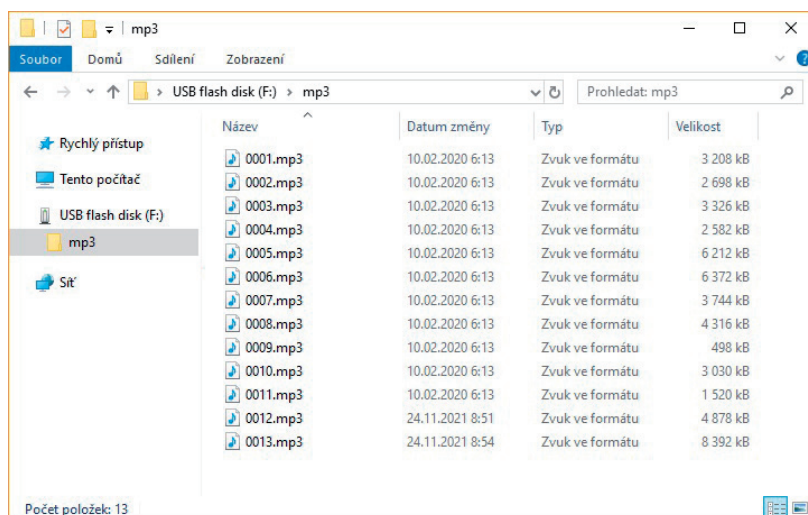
mp3

Soubor Domů Sdílení Zobrazení

USB flash disk (F:) > mp3

Prohledat: mp3

Rychlý přístup

Tento počítač

USB flash disk (F:)

mp3

Síť

| Název | Datum změny | Typ | Velikost |
|---|---|---|---|
| 0001.mp3 | 10.02.2020 6:13 | Zvuk ve formátu | 3 208 kB |
| 0002.mp3 | 10.02.2020 6:13 | Zvuk ve formátu | 2 698 kB |
| 0003.mp3 | 10.02.2020 6:13 | Zvuk ve formátu | 3 326 kB |
| 0004.mp3 | 10.02.2020 6:13 | Zvuk ve formátu | 2 582 kB |
| 0005.mp3 | 10.02.2020 6:13 | Zvuk ve formátu | 6 212 kB |
| 0006.mp3 | 10.02.2020 6:13 | Zvuk ve formátu | 6 372 kB |
| 0007.mp3 | 10.02.2020 6:13 | Zvuk ve formátu | 3 744 kB |
| 0008.mp3 | 10.02.2020 6:13 | Zvuk ve formátu | 4 316 kB |
| 0009.mp3 | 10.02.2020 6:13 | Zvuk ve formátu | 498 kB |
| 0010.mp3 | 10.02.2020 6:13 | Zvuk ve formátu | 3 030 kB |
| 0011.mp3 | 10.02.2020 6:13 | Zvuk ve formátu | 1 520 kB |
| 0012.mp3 | 24.11.2021 8:51 | Zvuk ve formátu | 4 878 kB |
| 0013.mp3 | 24.11.2021 8:54 | Zvuk ve formátu | 8 392 kB |

Počet položek: 13